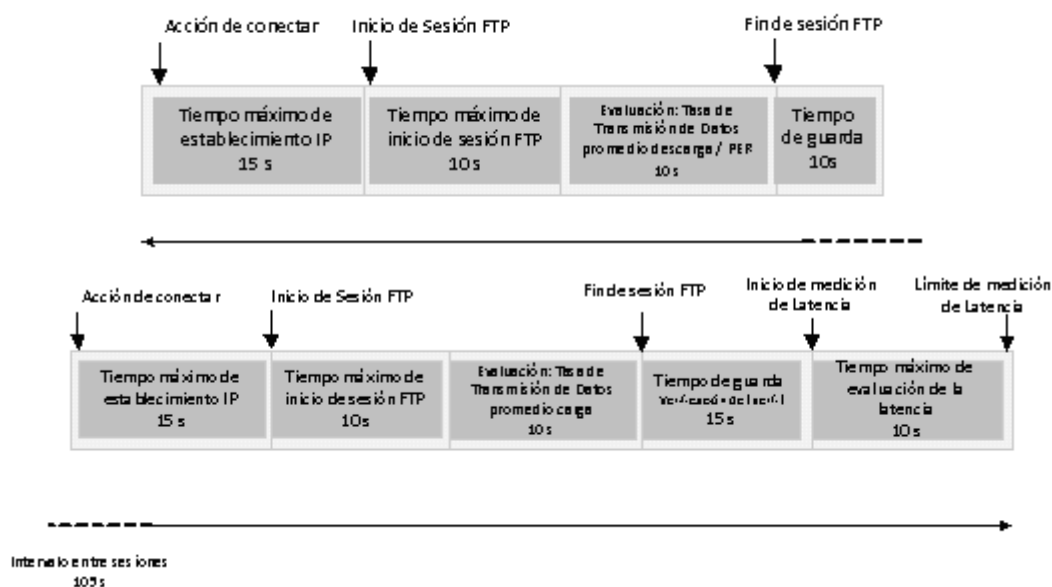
Acción de conectar

Inicio de Sesión FTP

Fin de sesión FTP

Tiempo máximo de establecimiento IP 15 s

Tiempo máximo de inicio de sesión FTP 10s

Evaluación: Tasa de Transmisión de Datos promedio descarga / PER 10 s

Tiempo de guarda 10s

Acción de conectar

Inicio de Sesión FTP

Fin de sesión FTP

Inicio de medición de Latencia

Límite de medición de Latencia

Tiempo máximo de establecimiento IP 15 s

Tiempo máximo de inicio de sesión FTP 10s

Evaluación: Tasa de Transmisión de Datos promedio carga 10 s

Tiempo de guarda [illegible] 15 s

Tiempo máximo de evaluación de la latencia 10 s

Intervalo entre sesiones 105 s